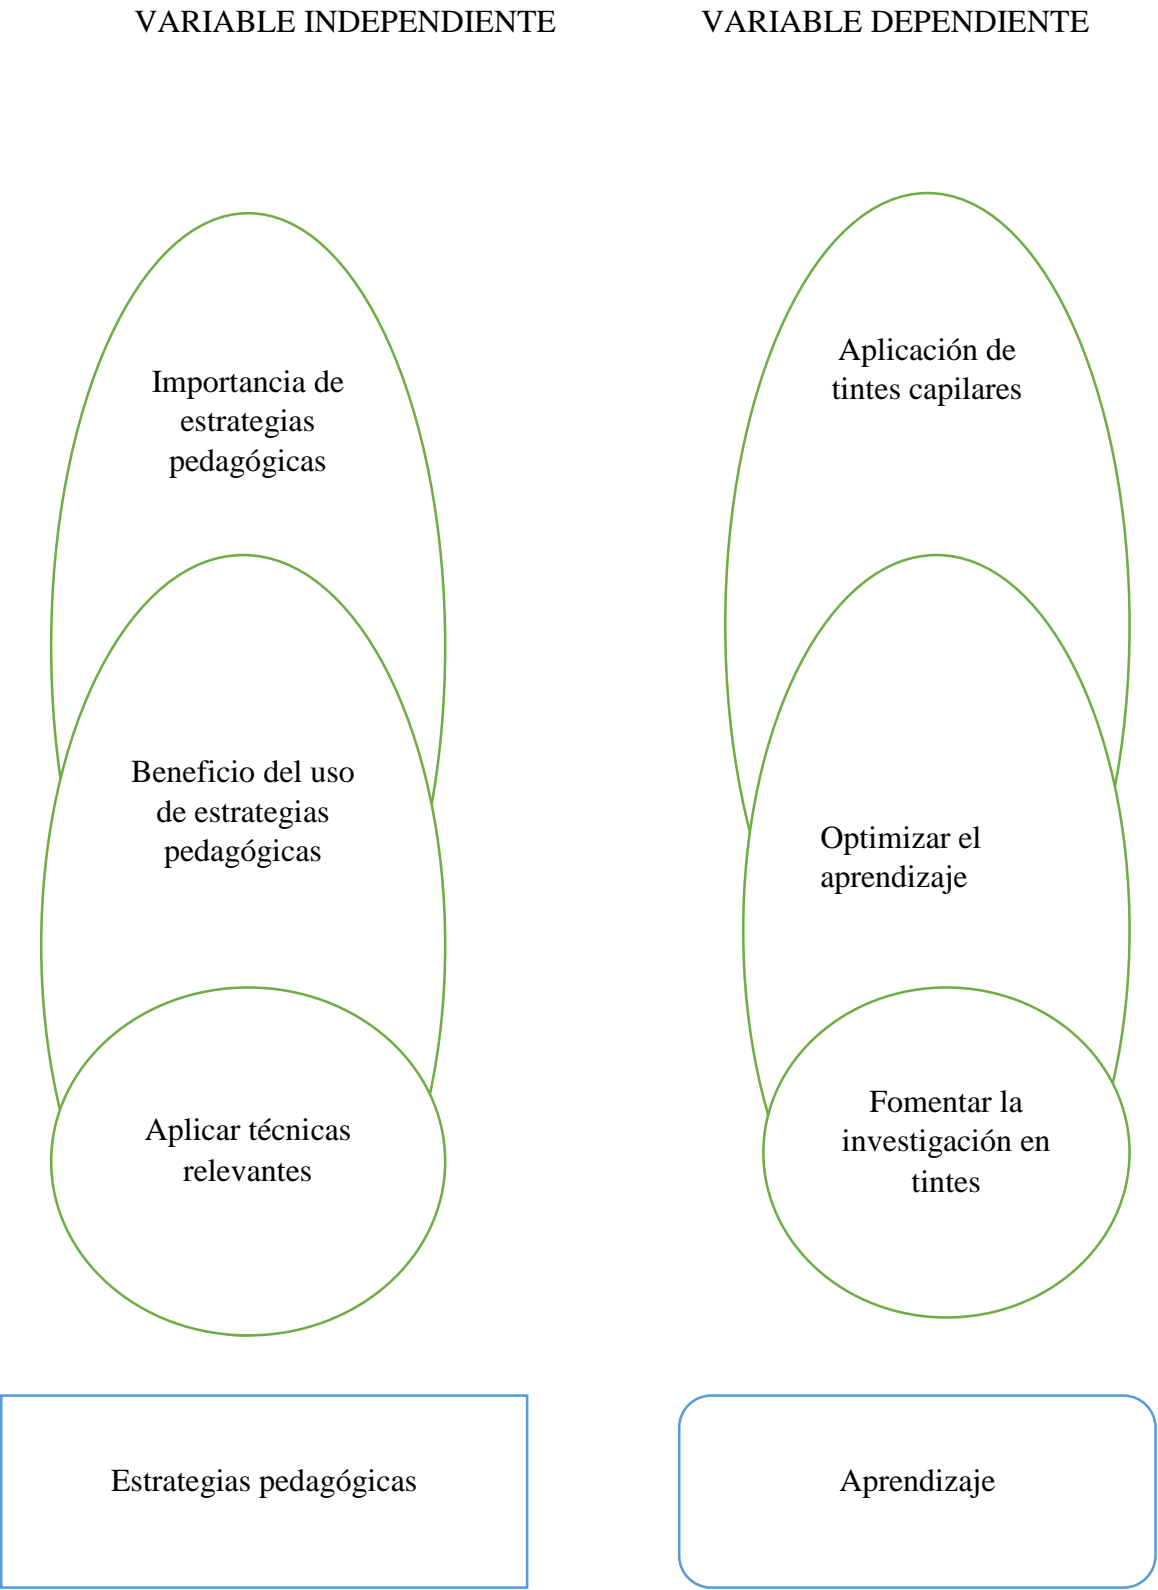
VARIABLE INDEPENDIENTE

VARIABLE DEPENDIENTE

Importancia de estrategias pedagógicas

Beneficio del uso de estrategias pedagógicas

Aplicar técnicas relevantes

Estrategias pedagógicas

Aplicación de tintes capilares

Optimizar el aprendizaje

Fomentar la investigación en tintes

Aprendizaje